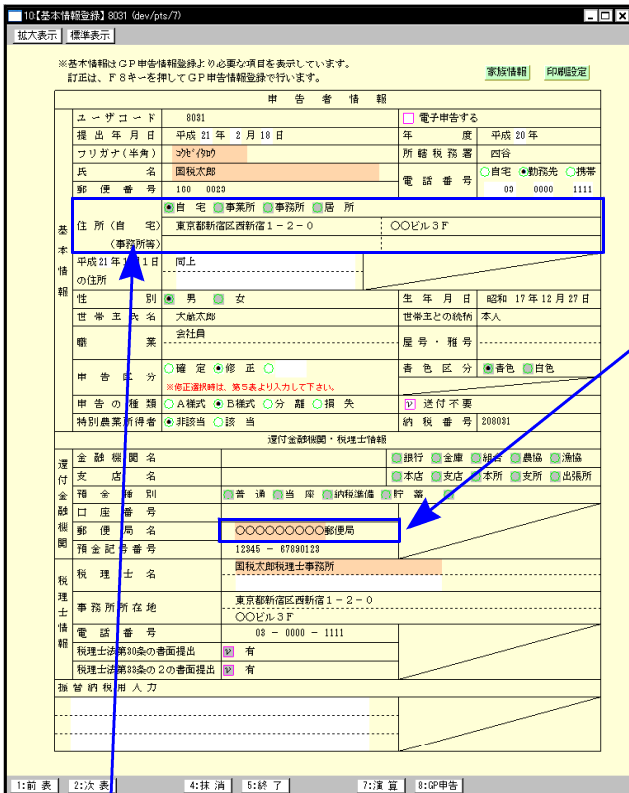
10【基本情報登録】8031 (dev/pts/7)

拡大表示　標準表示

※基本情報はＧＰ申告情報登録より必要な項目を表示しています。
訂正は、Ｆ８キーを押してＧＰ申告情報登録で行います。

家族情報　印刷設定

申　告　者　情　報

基本情報

| ユーザコード | 8031 | 電子申告する | |
|---|---|---|---|
| 提出年月日 | 平成 21 年 2 月 18 日 | 年度 | 平成 20 年 |
| フリガナ(半角) | ｺｸｾﾞｲﾀﾛｳ | 所轄税務署 | 四谷 |
| 氏名 | 国税太郎 | 電話番号 | ○自宅 ●勤務先 ○携帯 |
| 郵便番号 | 100　0023 | | 03　0000　1111 |
| 住所(自宅)(事務所等) | ●自宅 事業所 事務所 居所　東京都新宿区西新宿１－２－０ | ○○ビル３Ｆ | |
| 平成21年1月1日の住所 | 同上 | | |
| 性別 | ●男　女 | 生年月日 | 昭和 17 年 12 月 27 日 |
| 世帯主氏名 | 大蔵太郎 | 世帯主との続柄 | 本人 |
| 職業 | 会社員 | 屋号・雅号 | |
| 申告区分 | ○確定 ●修正 ○　※修正選択時は、第５表より入力して下さい。 | 青色区分 | ●青色 白色 |
| 申告の種類 | ○Ａ様式 ●Ｂ様式 ○分離 ○損失 | 送付不要 | |
| 特別農業所得者 | ●非該当 ○該当 | 納税番号 | 208031 |

還付金融機関・税理士情報

還付金融機関

| 金融機関名 | | 銀行 金庫 組合 農協 漁協 |
|---|---|---|
| 支店名 | | 本店 支店 本所 支所 出張所 |
| 預金種別 | 普通 当座 納税準備 貯蓄 | |
| 口座番号 | | |
| 郵便局名 | ○○○○○○○○○郵便局 | |
| 預金記号番号 | 12345 － 67890123 | |

税理士情報

| 税理士名 | 国税太郎税理士事務所 |
|---|---|
| 事務所所在地 | 東京都新宿区西新宿１－２－０　○○ビル３Ｆ |
| 電話番号 | 03 － 0000 － 1111 |
| 税理士法第30条の書面提出 | 有 |
| 税理士法第33条の２の書面提出 | 有 |

振替納税用入力

1:前表　2:次表　4:抹消　5:終了　7:演算　8:GP申告